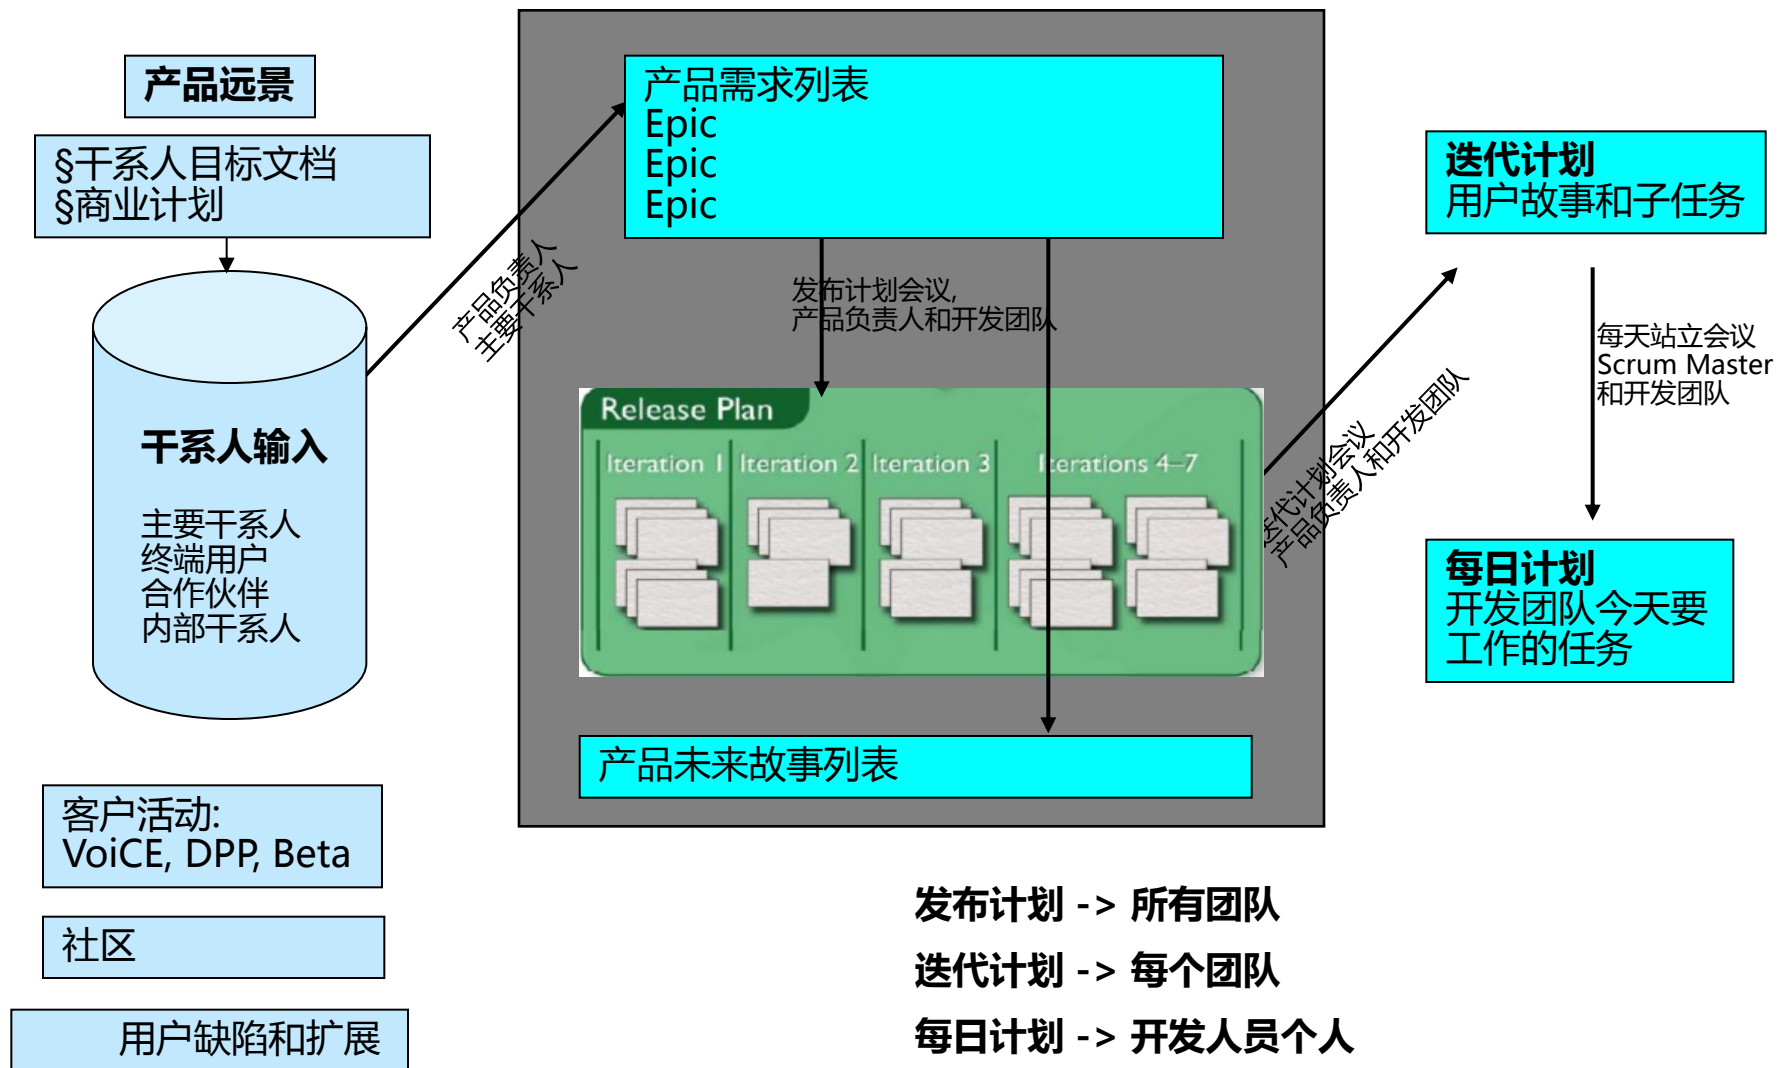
产品远景

§干系人目标文档
§商业计划

干系人输入

主要干系人
终端用户
合作伙伴
内部干系人

产品负责人
主要干系人

产品需求列表
Epic
Epic
Epic

发布计划会议,
产品负责人和开发团队

Release Plan
Iteration 1
Iteration 2
Iteration 3
Iterations 4–7

产品未来故事列表

迭代计划会议
产品负责人和开发团队

迭代计划
用户故事和子任务

每天站立会议
Scrum Master
和开发团队

每日计划
开发团队今天要工作的任务

客户活动:
VoiCE, DPP, Beta

社区

用户缺陷和扩展

发布计划 -> 所有团队
迭代计划 -> 每个团队
每日计划 -> 开发人员个人